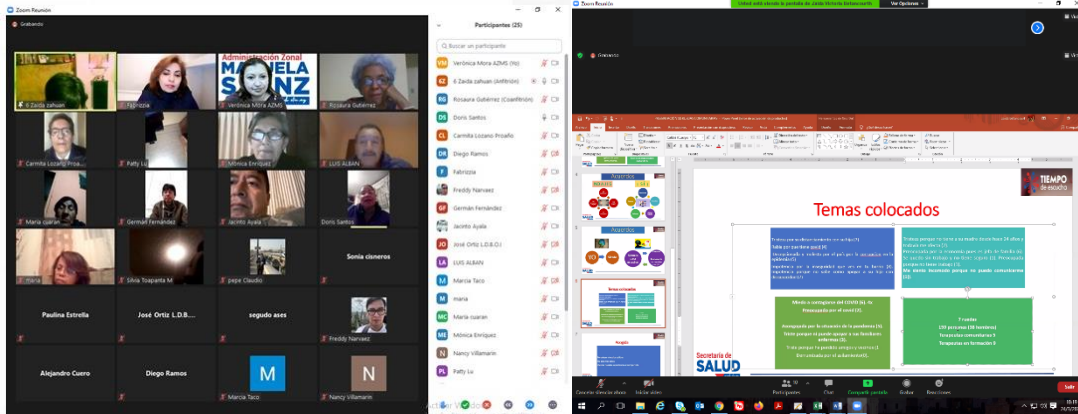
Zoom Reunión

Grabando

Administración Zonal
MANUELA SAENZ

E Zaida zahuan
Fabrizzia
Verónica Mora AZMS
Rosaura Gutiérrez
Carmita Lozano Proa...
Patty Lu
Mónica Enríquez
LUIS ALBAN
María cuaran
German Fernández
Jacinto Ayala
Doris Santos
maria
Silvia Toapanta M
pepe Claudio
Sonia cisneros
Paulina Estrella
José Ortiz L.D.B....
segudo ases
Freddy Narvaez
Alejandro Cuero
Diego Ramos
M
Marcia Taco
N
Nancy Villamarin

Participantes (25)

Buscar un participante

VM Verónica Mora AZMS (Yo)
EZ E Zaida zahuan (Anfitrión)
RG Rosaura Gutiérrez (Coanfitrión)
DS Doris Santos
CL Carmita Lozano Proaño
DR Diego Ramos
F Fabrizzia
FN Freddy Narvaez
GF Germán Fernández
JA Jacinto Ayala
JO José Ortiz L.D.B.O.I
LA LUIS ALBAN
M Marcia Taco
M maria
MC María cuaran
ME Mónica Enríquez
N Nancy Villamarin
PL Patty Lu

Zoom Reunión

Usted está viendo la pantalla de Zaida Victoria Echeverría

Ver Opciones

Grabando

Acuerdos

Temas colocados

TIEMPO de escucha

7 mesas
150 personas (80 hombres)
Terapeutas comunitarios 5
Terapeutas en formación 3

Secretaría de
SALUD

Participantes
Chat
Compartir pantalla
Grabar
Reacciones
Salir